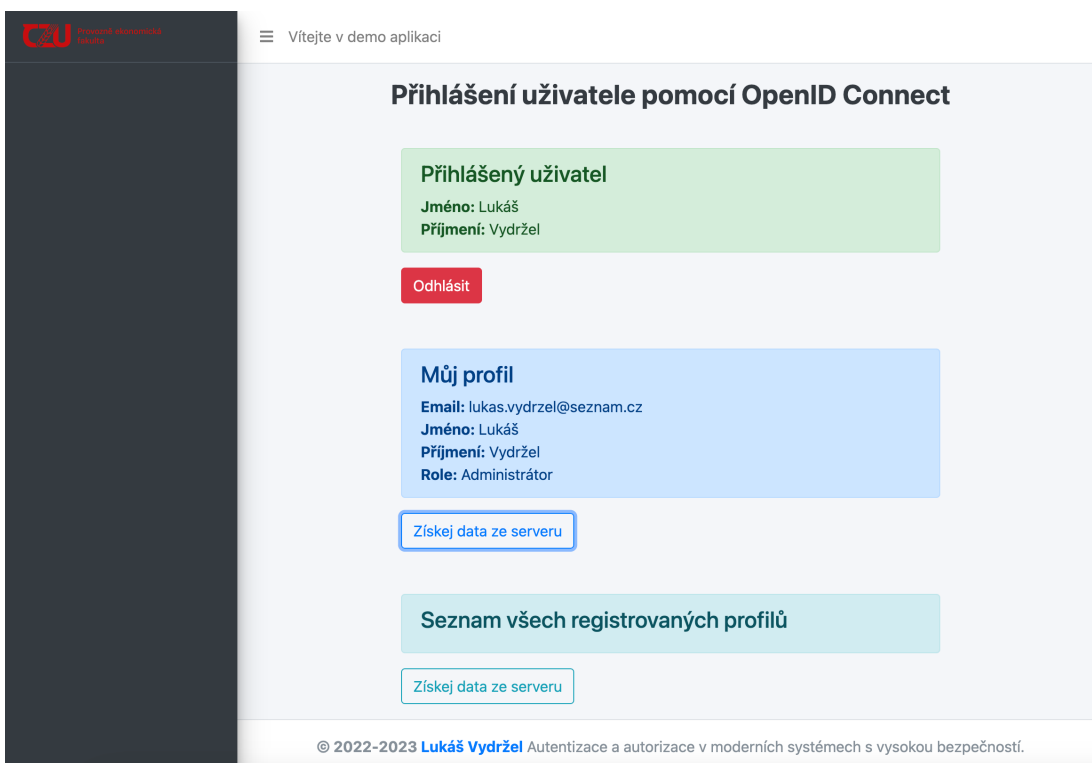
ČVUT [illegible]

Vítejte v demo aplikaci

Přihlášení uživatele pomocí OpenID Connect

Přihlášený uživatel

**Jméno:** Lukáš
**Příjmení:** Vydržel

Odhlásit

Můj profil

**Email:** lukas.vydrzel@seznam.cz
**Jméno:** Lukáš
**Příjmení:** Vydržel
**Role:** Administrátor

Získej data ze serveru

Seznam všech registrovaných profilů

Získej data ze serveru

© 2022-2023 Lukáš Vydržel Autentizace a autorizace v moderních systémech s vysokou bezpečností.